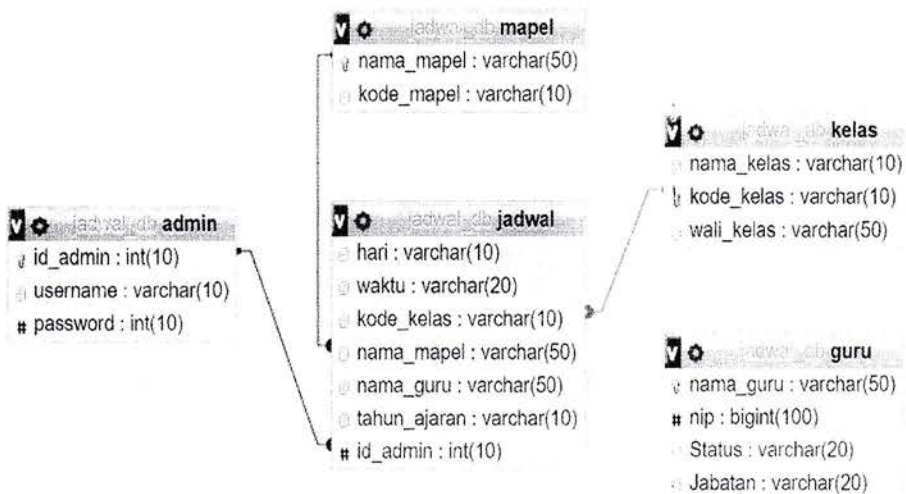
jadwal_db mapel
nama_mapel : varchar(50)
kode_mapel : varchar(10)

jadwal_db kelas
nama_kelas : varchar(10)
kode_kelas : varchar(10)
wali_kelas : varchar(50)

jadwal_db admin
id_admin : int(10)
username : varchar(10)
password : int(10)

jadwal_db jadwal
hari : varchar(10)
waktu : varchar(20)
kode_kelas : varchar(10)
nama_mapel : varchar(50)
nama_guru : varchar(50)
tahun_ajaran : varchar(10)
id_admin : int(10)

jadwal_db guru
nama_guru : varchar(50)
nip : bigint(100)
Status : varchar(20)
Jabatan : varchar(20)